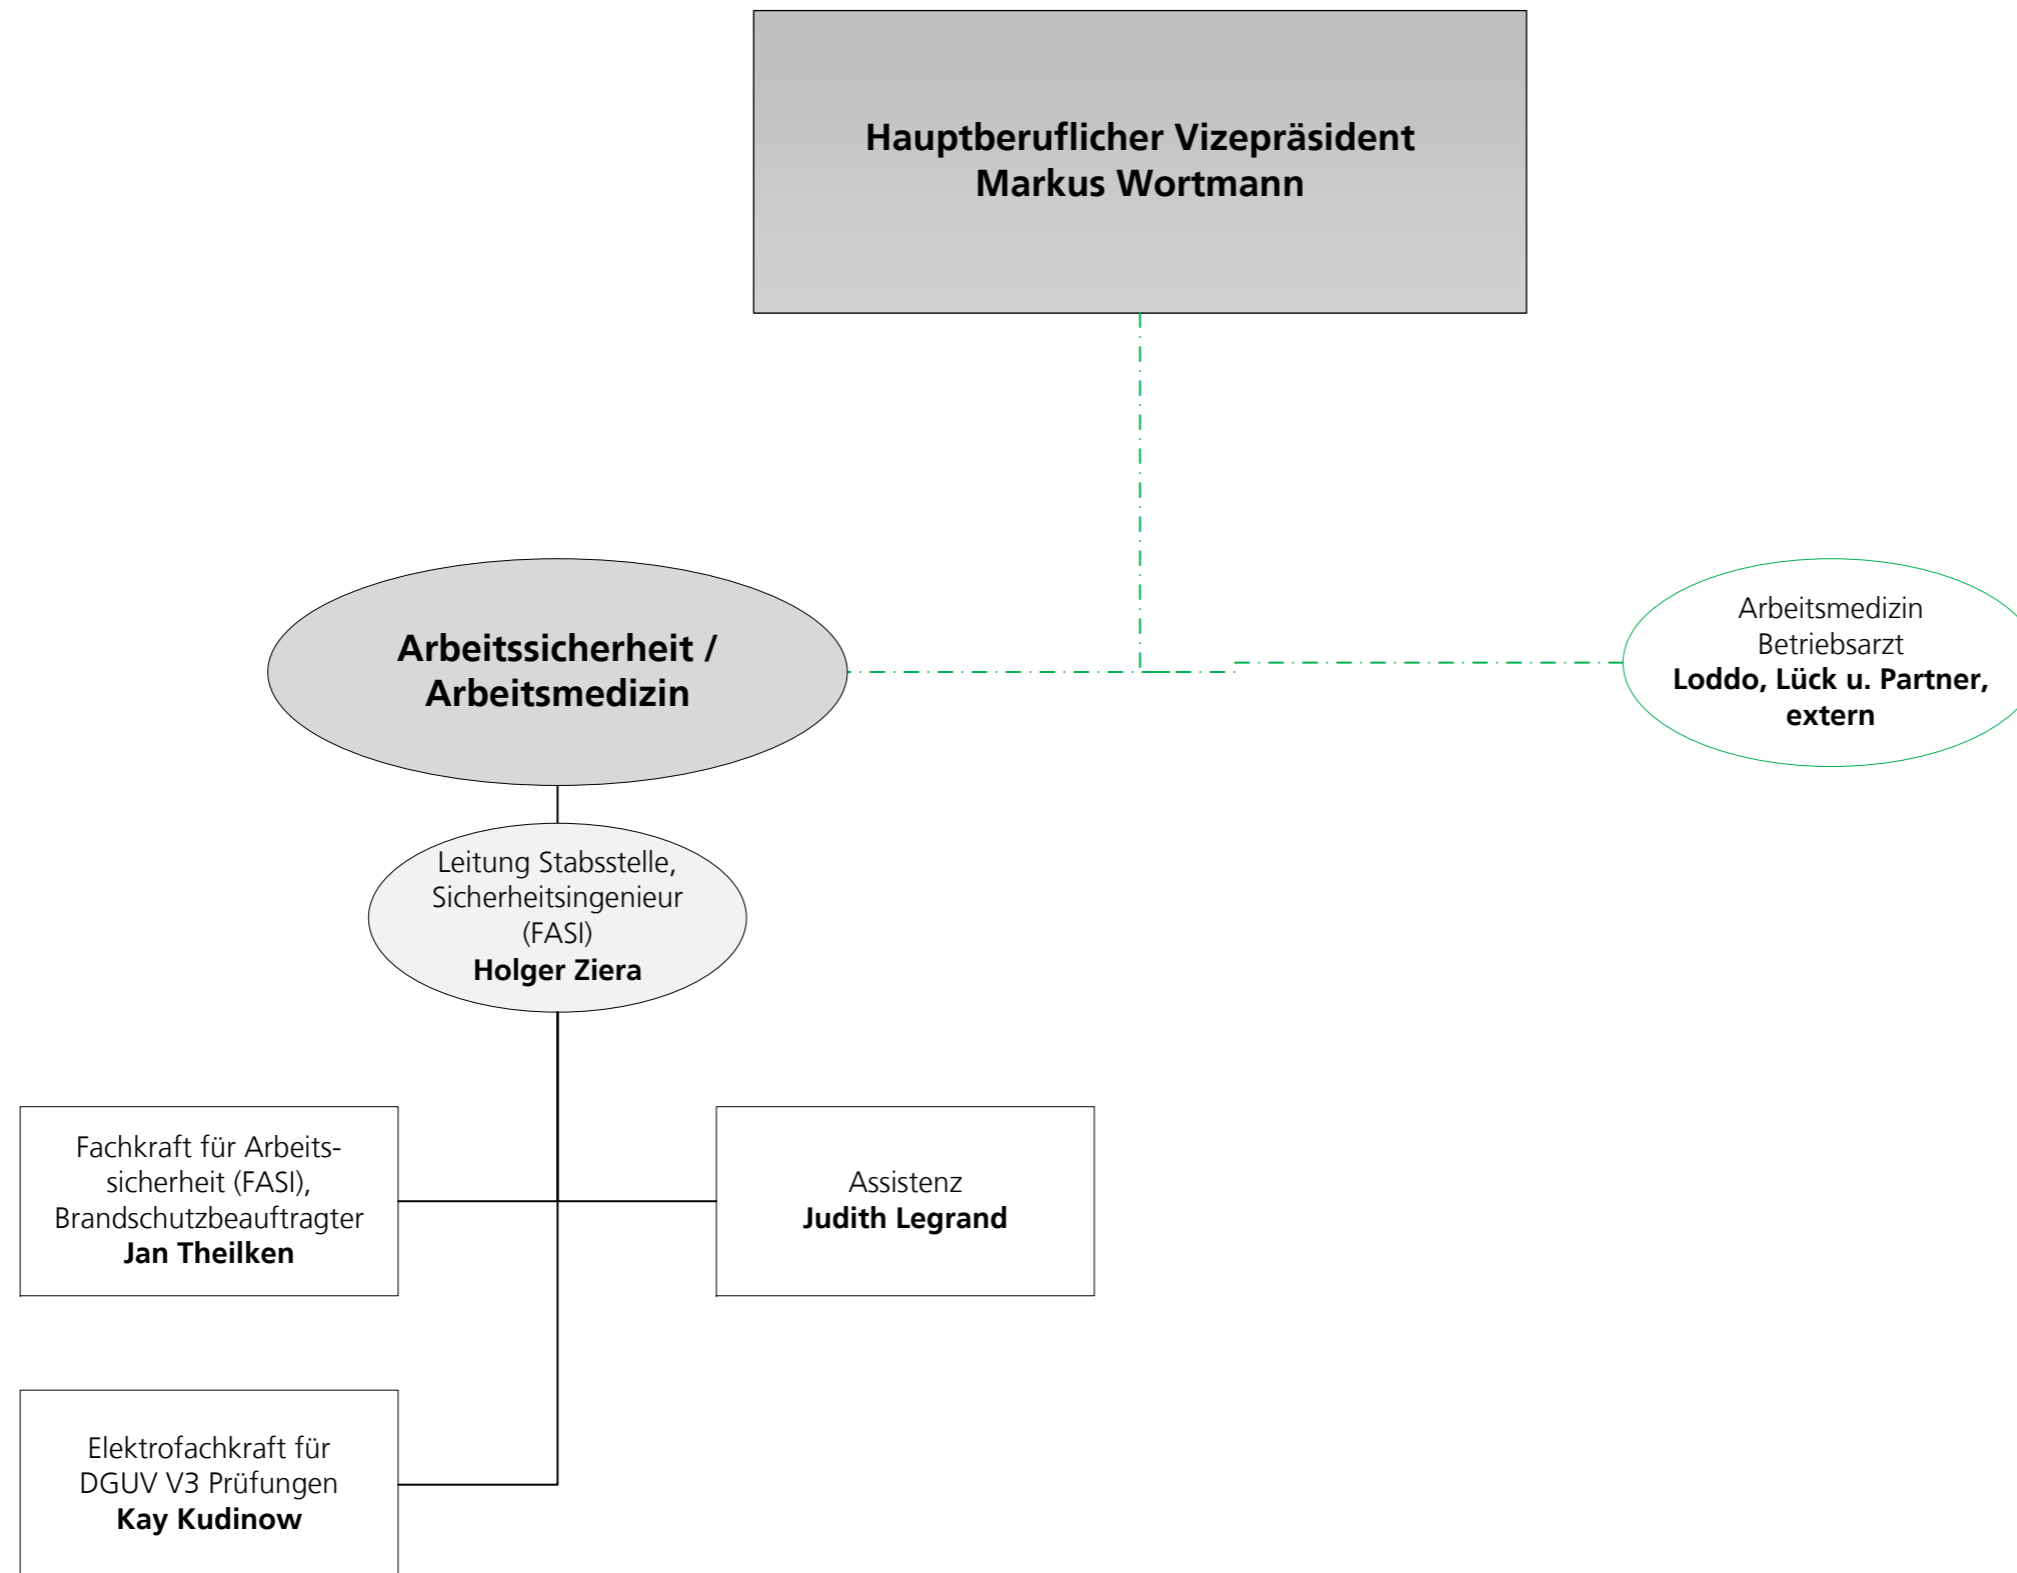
Hauptberuflicher Vizepräsident
Markus Wortmann

Arbeitssicherheit / Arbeitsmedizin

Arbeitsmedizin
Betriebsarzt
Loddo, Lück u. Partner, extern

Leitung Stabsstelle, Sicherheitsingenieur (FASI)
Holger Ziera

Fachkraft für Arbeitssicherheit (FASI), Brandschutzbeauftragter
Jan Theilken

Assistenz
Judith Legrand

Elektrofachkraft für DGUV V3 Prüfungen
Kay Kudinow